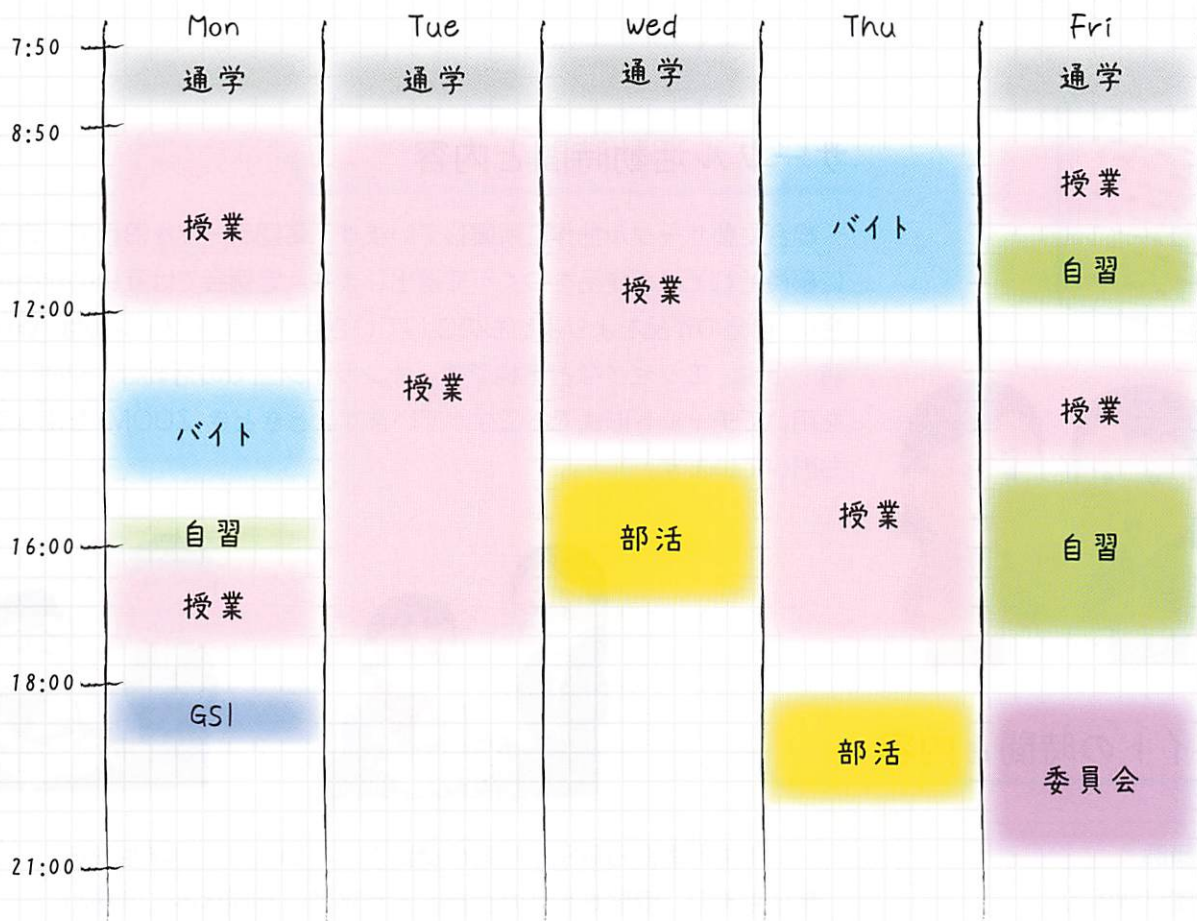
| | Mon | Tue | Wed | Thu | Fri |
|---|---|---|---|---|---|
| 7:50 | 通学 | 通学 | 通学 | | 通学 |
| 8:50 | 授業 | 授業 | 授業 | バイト | 授業 |
| | | | | | 自習 |
| 12:00 | バイト | | | 授業 | 授業 |
| | 自習 | | 部活 | | 自習 |
| 16:00 | 授業 | | | | |
| 18:00 | GSI | | | 部活 | 委員会 |
| 21:00 | | | | | |